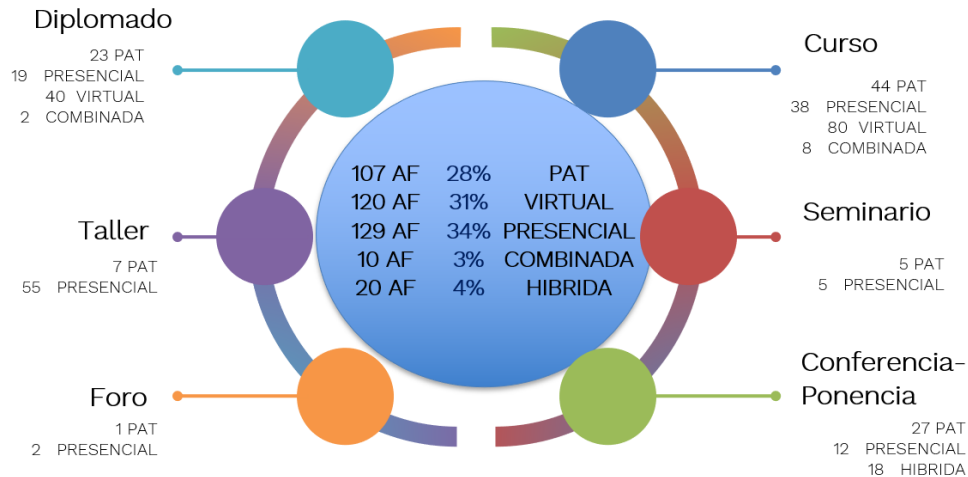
Diplomado
23 PAT
19 PRESENCIAL
40 VIRTUAL
2 COMBINADA

Taller
7 PAT
55 PRESENCIAL

Foro
1 PAT
2 PRESENCIAL

107 AF 28% PAT
120 AF 31% VIRTUAL
129 AF 34% PRESENCIAL
10 AF 3% COMBINADA
20 AF 4% HIBRIDA

Curso
44 PAT
38 PRESENCIAL
80 VIRTUAL
8 COMBINADA

Seminario
5 PAT
5 PRESENCIAL

Conferencia-Ponencia
27 PAT
12 PRESENCIAL
18 HIBRIDA